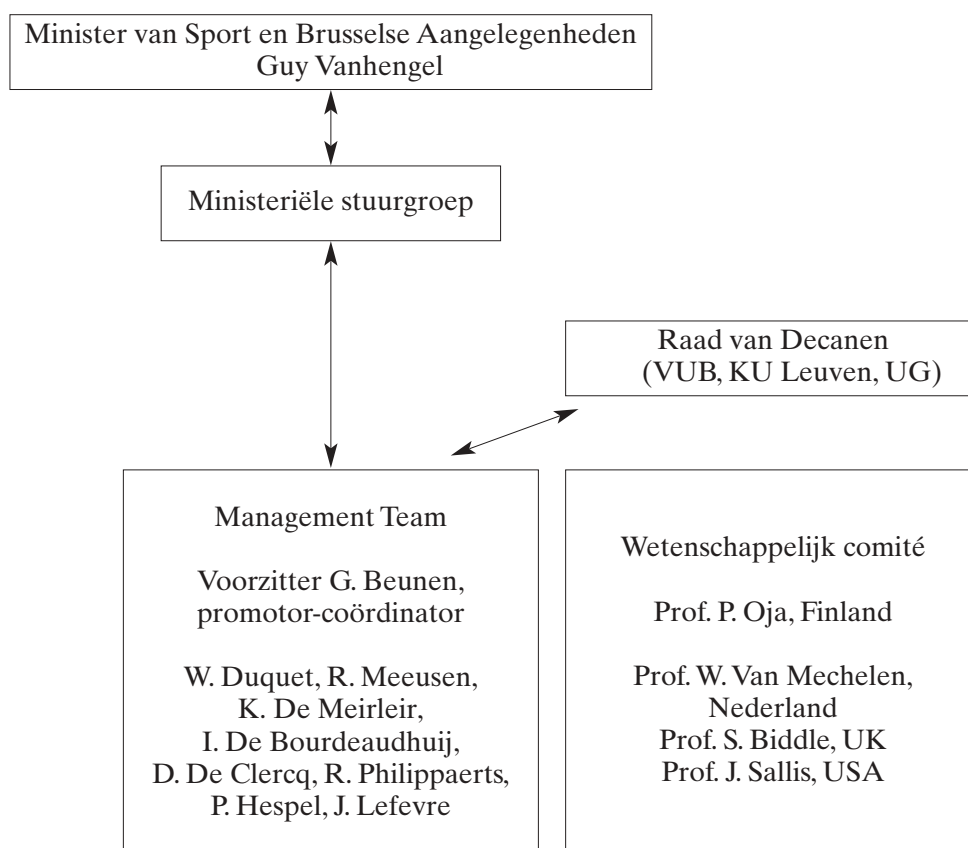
Minister van Sport en Brusselse Aangelegenheden
Guy Vanhengel

Ministeriële stuurgroep

Raad van Decanen
(VUB, KU Leuven, UG)

Management Team

Voorzitter G. Beunen, promotor-coördinator

W. Duquet, R. Meeusen, K. De Meirleir, I. De Bourdeaudhuij, D. De Clercq, R. Philippaerts, P. Hespel, J. Lefevre

Wetenschappelijk comité

Prof. P. Oja, Finland

Prof. W. Van Mechelen, Nederland
Prof. S. Biddle, UK
Prof. J. Sallis, USA